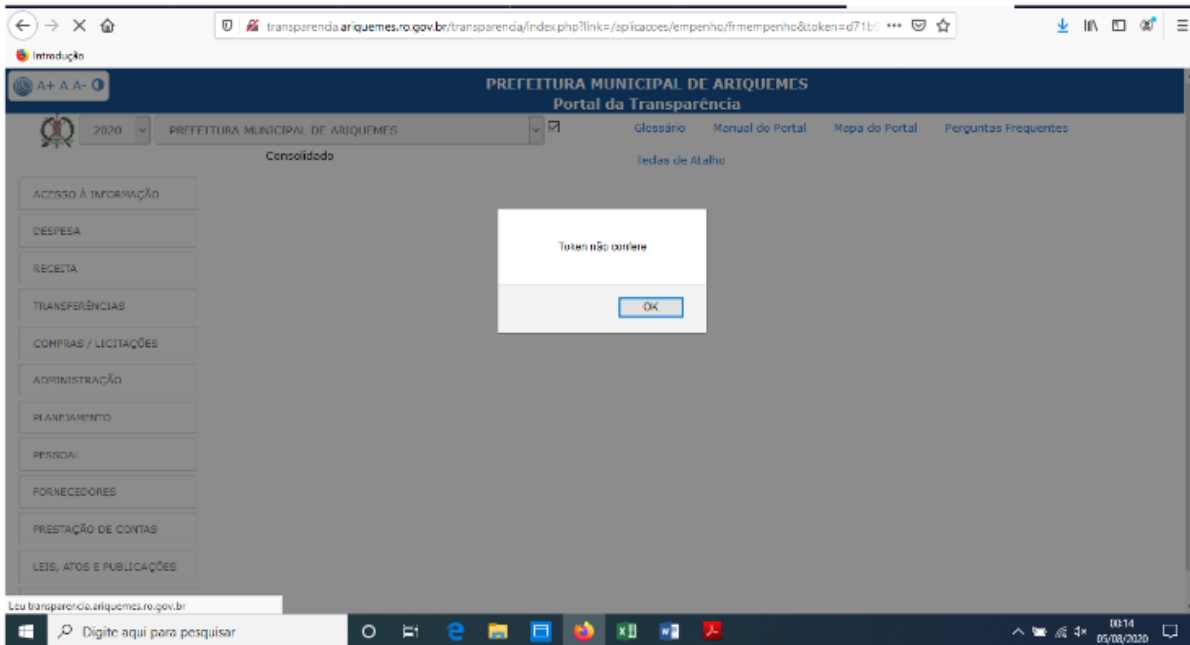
transparencia.ariquemes.ro.gov.br/transparencia/index.php?link=/aplicacoes/empenho/frmempenho&token=d71b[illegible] •••

Introdução

A+ A A-

PREFEITURA MUNICIPAL DE ARIQUEMES
Portal da Transparência

2020 PREFEITURA MUNICIPAL DE ARIQUEMES

Consolidado

Glossário Manual do Portal Mapa do Portal Perguntas Frequentes

Teclas de Atalho

ACESSO À INFORMAÇÃO
DESPESA
RECEITA
TRANSFERÊNCIAS
COMPRAS / LICITAÇÕES
ADMINISTRAÇÃO
PLANEJAMENTO
PESSOAL
FORNECEDORES
PRESTAÇÃO DE CONTAS
LEIS, ATOS E PUBLICAÇÕES

Token não confere

OK

Leu transparencia.ariquemes.ro.gov.br

Digite aqui para pesquisar

00:14
05/08/2020